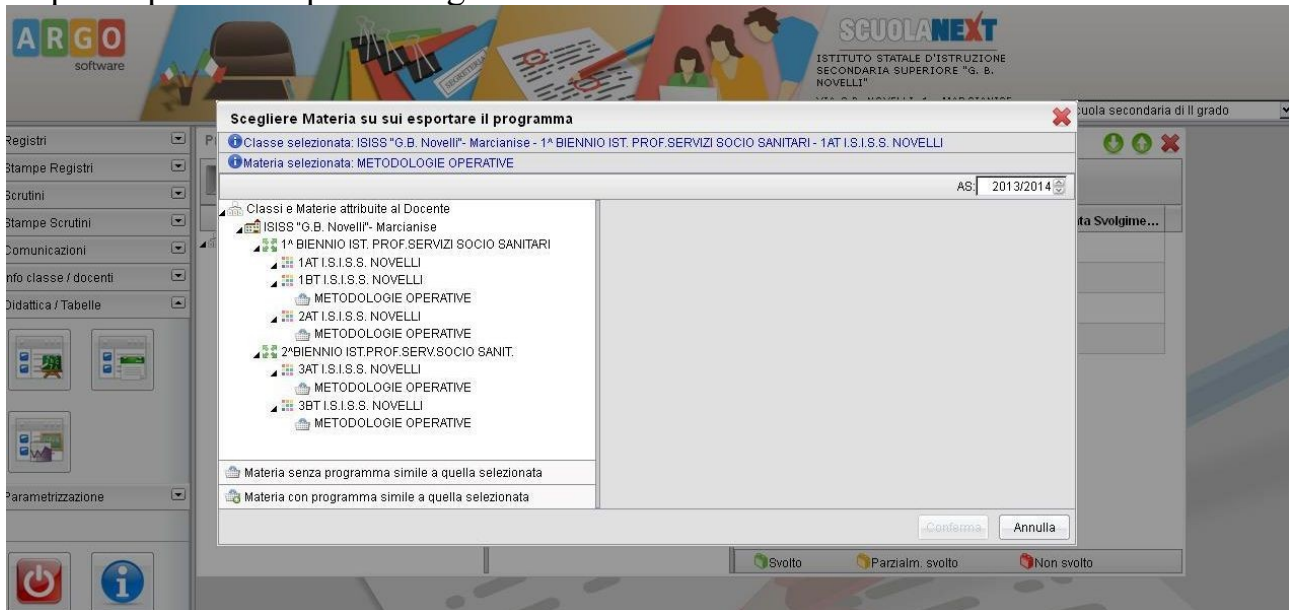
ARGO
software

SCUOLANEXT
ISTITUTO STATALE D'ISTRUZIONE SECONDARIA SUPERIORE "G. B. NOVELLI"

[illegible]uola secondaria di II grado

Registri
Stampe Registri
Scrutini
Stampe Scrutini
Comunicazioni
Info classe / docenti
Didattica / Tabelle
Parametrizzazione

Scegliere Materia su sui esportare il programma
Classe selezionata: ISISS "G.B. Novelli"- Marcianise - 1^ BIENNIO IST. PROF.SERVIZI SOCIO SANITARI - 1AT I.S.I.S.S. NOVELLI
Materia selezionata: METODOLOGIE OPERATIVE
AS: 2013/2014

Classi e Materie attribuite al Docente
ISISS "G.B. Novelli"- Marcianise
1^ BIENNIO IST. PROF.SERVIZI SOCIO SANITARI
1AT I.S.I.S.S. NOVELLI
1BT I.S.I.S.S. NOVELLI
METODOLOGIE OPERATIVE
2AT I.S.I.S.S. NOVELLI
METODOLOGIE OPERATIVE
2^BIENNIO IST.PROF.SERV.SOCIO SANIT.
3AT I.S.I.S.S. NOVELLI
METODOLOGIE OPERATIVE
3BT I.S.I.S.S. NOVELLI
METODOLOGIE OPERATIVE

Materia senza programma simile a quella selezionata
Materia con programma simile a quella selezionata

Conferma Annulla

ta Svolgime...

Svolto Parzialm. svolto Non svolto